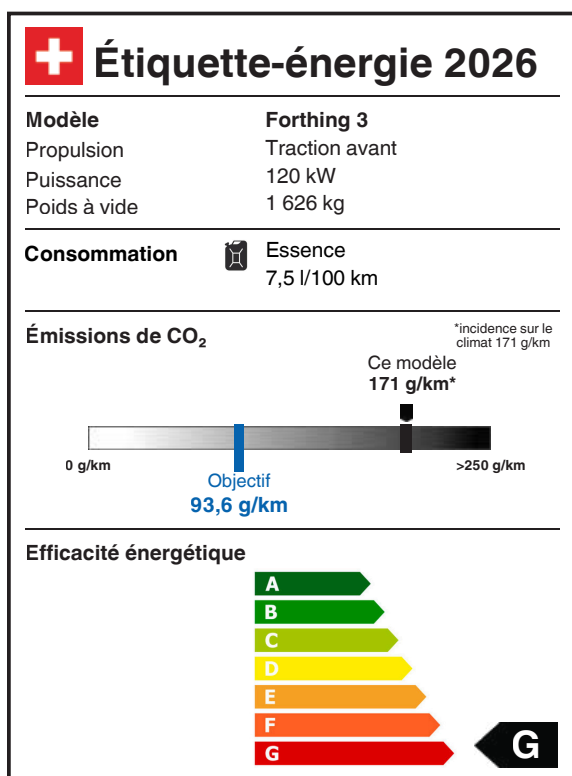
Étiquette-énergie 2026

Modèle
Forthing 3

Propulsion
Traction avant

Puissance
120 kW

Poids à vide
1 626 kg

Consommation
Essence
7,5 l/100 km

Émissions de $CO_2$

*incidence sur le climat 171 g/km

Ce modèle
171 g/km*

0 g/km

>250 g/km

Objectif
93,6 g/km

Efficacité énergétique

A
B
C
D
E
F
G

G